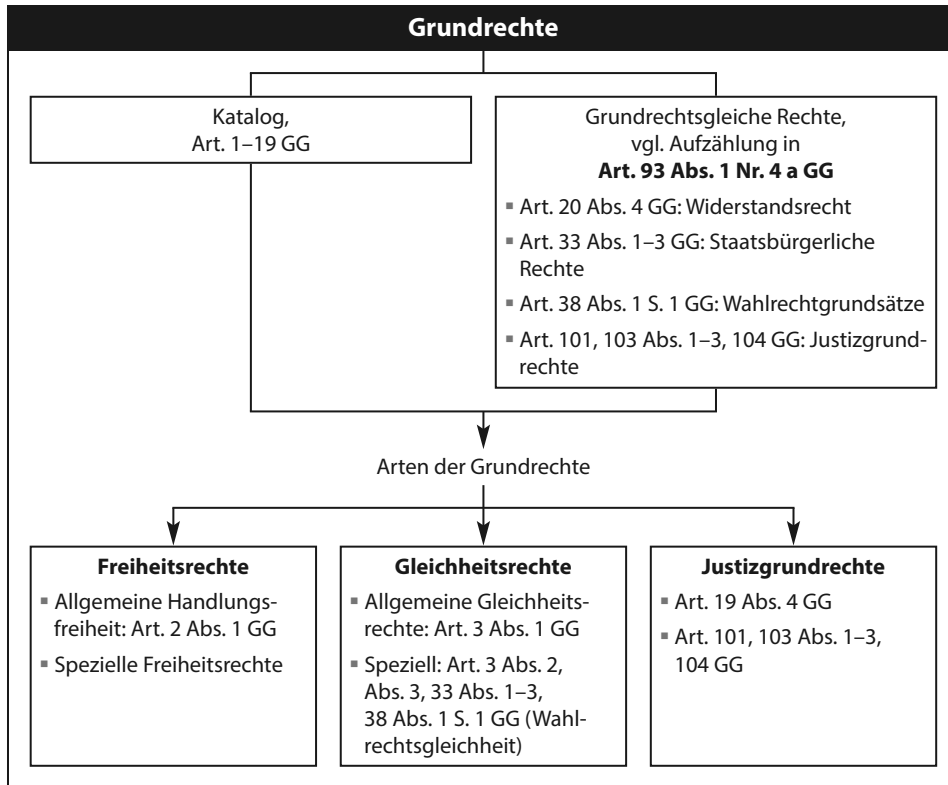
Grundrechte

Katalog, Art. 1–19 GG

Grundrechtsgleiche Rechte, vgl. Aufzählung in **Art. 93 Abs. 1 Nr. 4 a GG**

- Art. 20 Abs. 4 GG: Widerstandsrecht
- Art. 33 Abs. 1–3 GG: Staatsbürgerliche Rechte
- Art. 38 Abs. 1 S. 1 GG: Wahlrechtgrundsätze
- Art. 101, 103 Abs. 1–3, 104 GG: Justizgrundrechte

Arten der Grundrechte

**Freiheitsrechte**
- Allgemeine Handlungsfreiheit: Art. 2 Abs. 1 GG
- Spezielle Freiheitsrechte

**Gleichheitsrechte**
- Allgemeine Gleichheitsrechte: Art. 3 Abs. 1 GG
- Speziell: Art. 3 Abs. 2, Abs. 3, 33 Abs. 1–3, 38 Abs. 1 S. 1 GG (Wahlrechtsgleichheit)

**Justizgrundrechte**
- Art. 19 Abs. 4 GG
- Art. 101, 103 Abs. 1–3, 104 GG